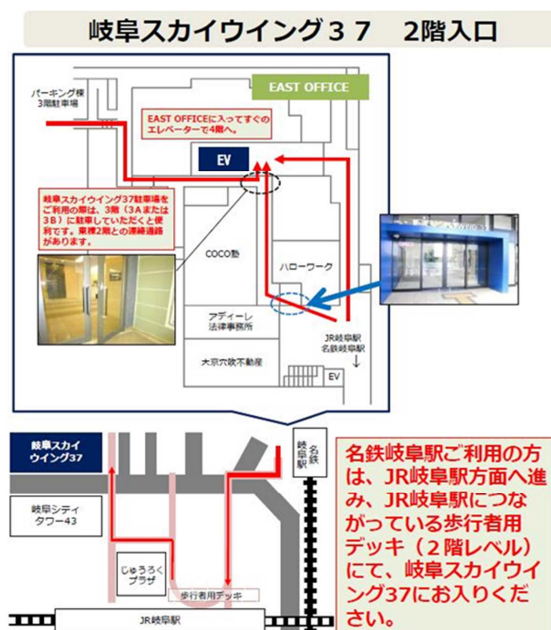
岐阜スカイウイング３７　2階入口

パーキング棟
3階駐車場

EAST OFFICE

EAST OFFICEに入ってすぐの
エレベーターで4階へ。

EV

岐阜スカイウイング37駐車場を
ご利用の際は、3階（3Aまたは
3B）に駐車していただくと便
利です。東棟2階との連絡通路
があります。

COCO塾

ハローワーク

アディーレ
法律事務所

JR岐阜駅
名鉄岐阜駅

大京穴吹不動産

EV

岐阜スカイ
ウイング37

名鉄岐阜駅

岐阜シティ
タワー43

じゅうろく
プラザ

歩行者用デッキ

JR岐阜駅

名鉄岐阜駅ご利用の方は、JR岐阜駅方面へ進み、JR岐阜駅につながっている歩行者用デッキ（２階レベル）にて、岐阜スカイウイング37にお入りください。